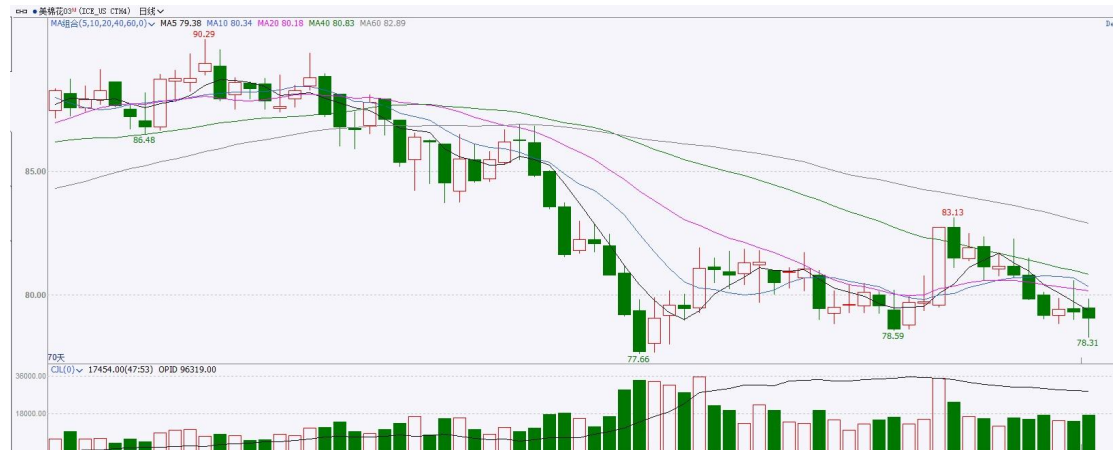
美棉花03M (ICE_US CTH4) 日线

MA组合(5,10,20,40,60,0) MA5 79.38 MA10 80.34 MA20 80.18 MA40 80.83 MA60 82.89

90.29

86.48

85.00

83.13

80.00

78.59

77.66

78.31

70天

CJL(0) 17454.00(47:53) OPID 96319.00

36000.00

18000.00